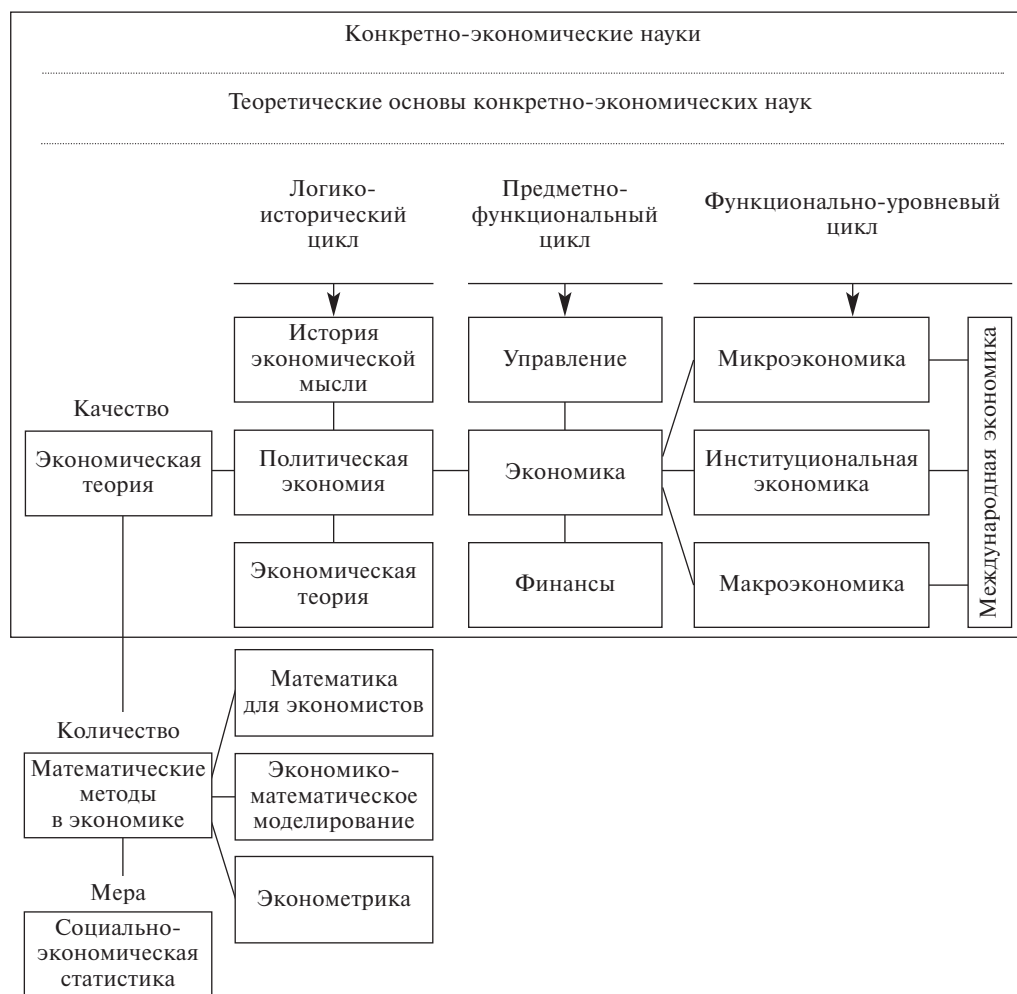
Конкретно-экономические науки

Теоретические основы конкретно-экономических наук

Логико-исторический цикл

Предметно-функциональный цикл

Функционально-уровневый цикл

История экономической мысли

Управление

Микроэкономика

Международная экономика

Качество

Экономическая теория

Политическая экономия

Экономика

Институциональная экономика

Экономическая теория

Финансы

Макроэкономика

Математика для экономистов

Количество

Математические методы в экономике

Экономико-математическое моделирование

Эконометрика

Мера

Социально-экономическая статистика